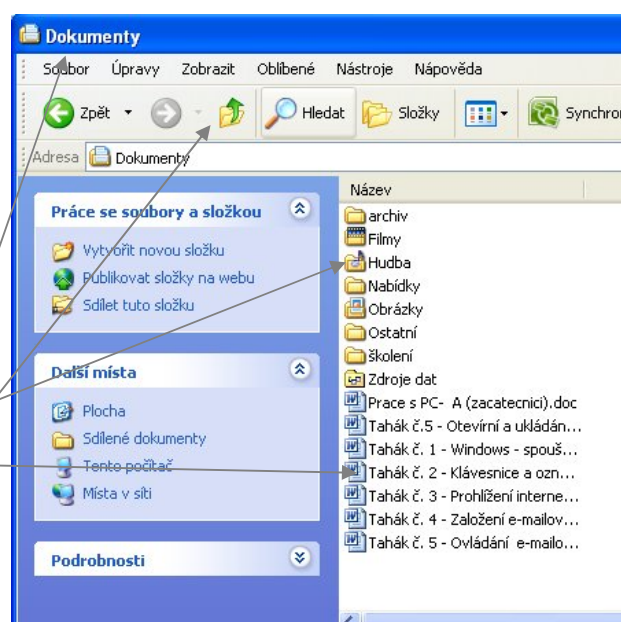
Dokumenty

Soubor Úpravy Zobrazit Oblíbené Nástroje Nápověda

Zpět Hledat Složky Synchron

Adresa Dokumenty

Práce se soubory a složkou

Vytvořit novou složku
Publikovat složky na webu
Sdílet tuto složku

Další místa

Plocha
Sdílené dokumenty
Tento počítač
Místa v síti

Podrobnosti

Název

archiv
Filmy
Hudba
Nabídky
Obrázky
Ostatní
školení
Zdroje dat
Prace s PC- A (zacatecnici).doc
Tahák č.5 - Otevírní a ukládán...
Tahák č. 1 - Windows - spouš...
Tahák č. 2 - Klávesnice a ozn...
Tahák č. 3 - Prohlížení interne...
Tahák č. 4 - Založení e-mailov...
Tahák č. 5 - Ovládání e-mailo...